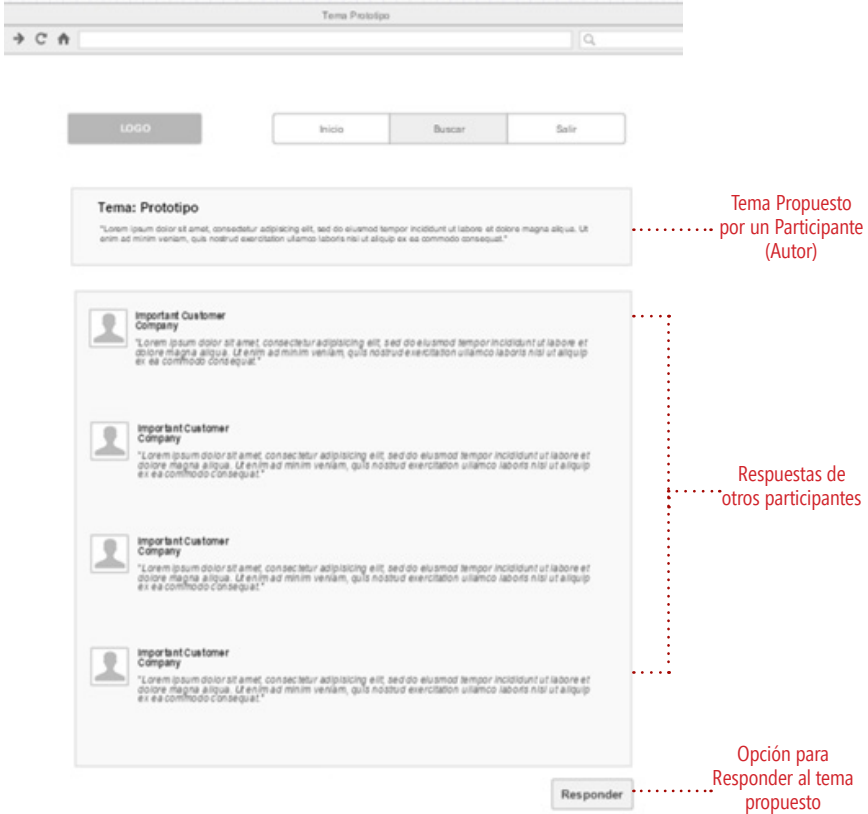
Tema Prototipo

LOGO

Inicio

Buscar

Salir

Tema: Prototipo

"Lorem ipsum dolor sit amet, consectetur adipisicing elit, sed do eiusmod tempor incididunt ut labore et dolore magna aliqua. Ut enim ad minim veniam, quis nostrud exercitation ullamco laboris nisi ut aliquip ex ea commodo consequat."

Tema Propuesto por un Participante (Autor)

Important Customer
Company

"Lorem ipsum dolor sit amet, consectetur adipisicing elit, sed do eiusmod tempor incididunt ut labore et dolore magna aliqua. Ut enim ad minim veniam, quis nostrud exercitation ullamco laboris nisi ut aliquip ex ea commodo consequat."

Important Customer
Company

"Lorem ipsum dolor sit amet, consectetur adipisicing elit, sed do eiusmod tempor incididunt ut labore et dolore magna aliqua. Ut enim ad minim veniam, quis nostrud exercitation ullamco laboris nisi ut aliquip ex ea commodo consequat."

Respuestas de otros participantes

Important Customer
Company

"Lorem ipsum dolor sit amet, consectetur adipisicing elit, sed do eiusmod tempor incididunt ut labore et dolore magna aliqua. Ut enim ad minim veniam, quis nostrud exercitation ullamco laboris nisi ut aliquip ex ea commodo consequat."

Important Customer
Company

"Lorem ipsum dolor sit amet, consectetur adipisicing elit, sed do eiusmod tempor incididunt ut labore et dolore magna aliqua. Ut enim ad minim veniam, quis nostrud exercitation ullamco laboris nisi ut aliquip ex ea commodo consequat."

Responder

Opción para Responder al tema propuesto